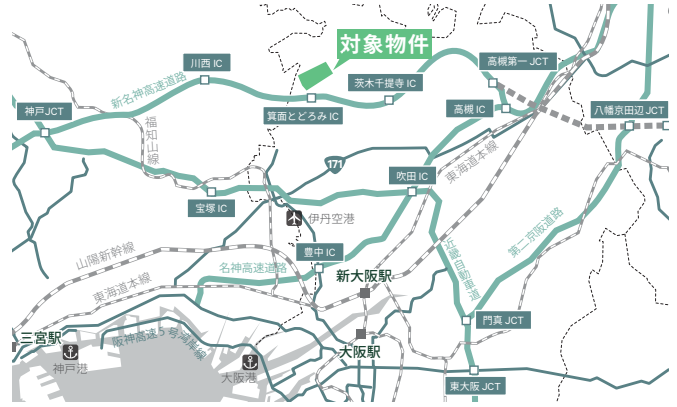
対象物件

川西 IC

茨木千提寺 IC

高槻第一 JCT

新名神高速道路

神戸JCT

箕面とどろみ IC

高槻 IC

八幡京田辺 JCT

福知山線

171

吹田 IC

東海道本線

宝塚 IC

伊丹空港

第二京阪道路

山陽新幹線

豊中 IC

近畿自動車道

名神高速道路

新大阪駅

東海道本線

三宮駅

阪神高速5号湾岸線

門真 JCT

神戸港

大阪港

大阪駅

東大阪 JCT